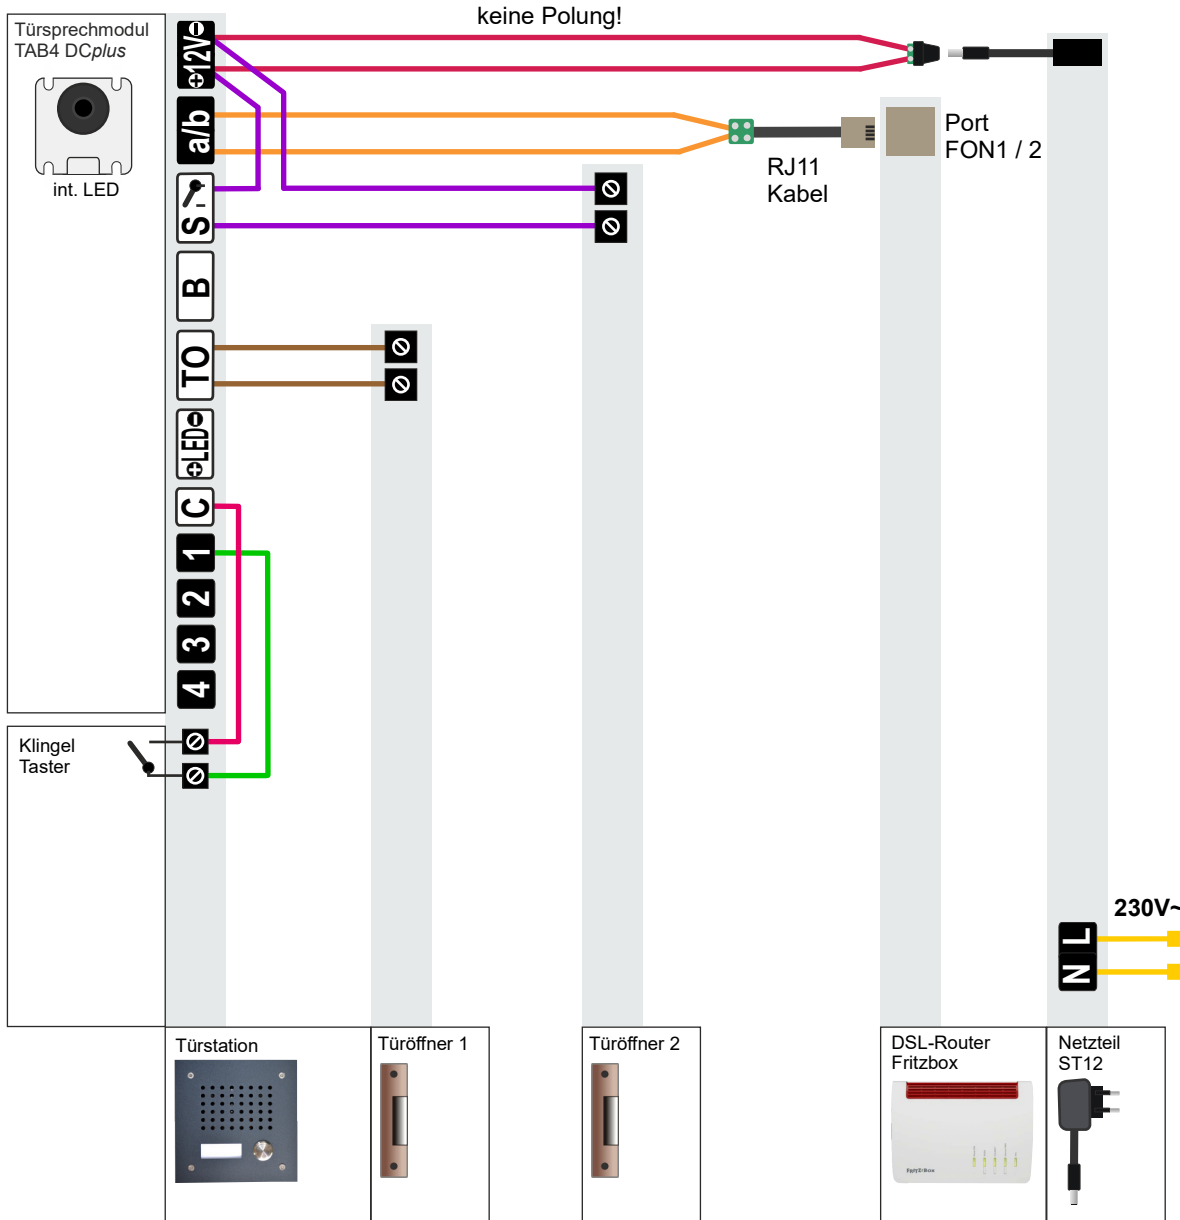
Türsprechmodul
TAB4 DC*plus*

int. LED

keine Polung!

⊕12V⊖

a/b

S

B

TO

⊕LED⊖

C

1

2

3

4

Port
FON1 / 2

RJ11
Kabel

Klingel
Taster

230V~

L

N

Türstation

Türöffner 1

Türöffner 2

DSL-Router
Fritzbox

Netzteil
ST12